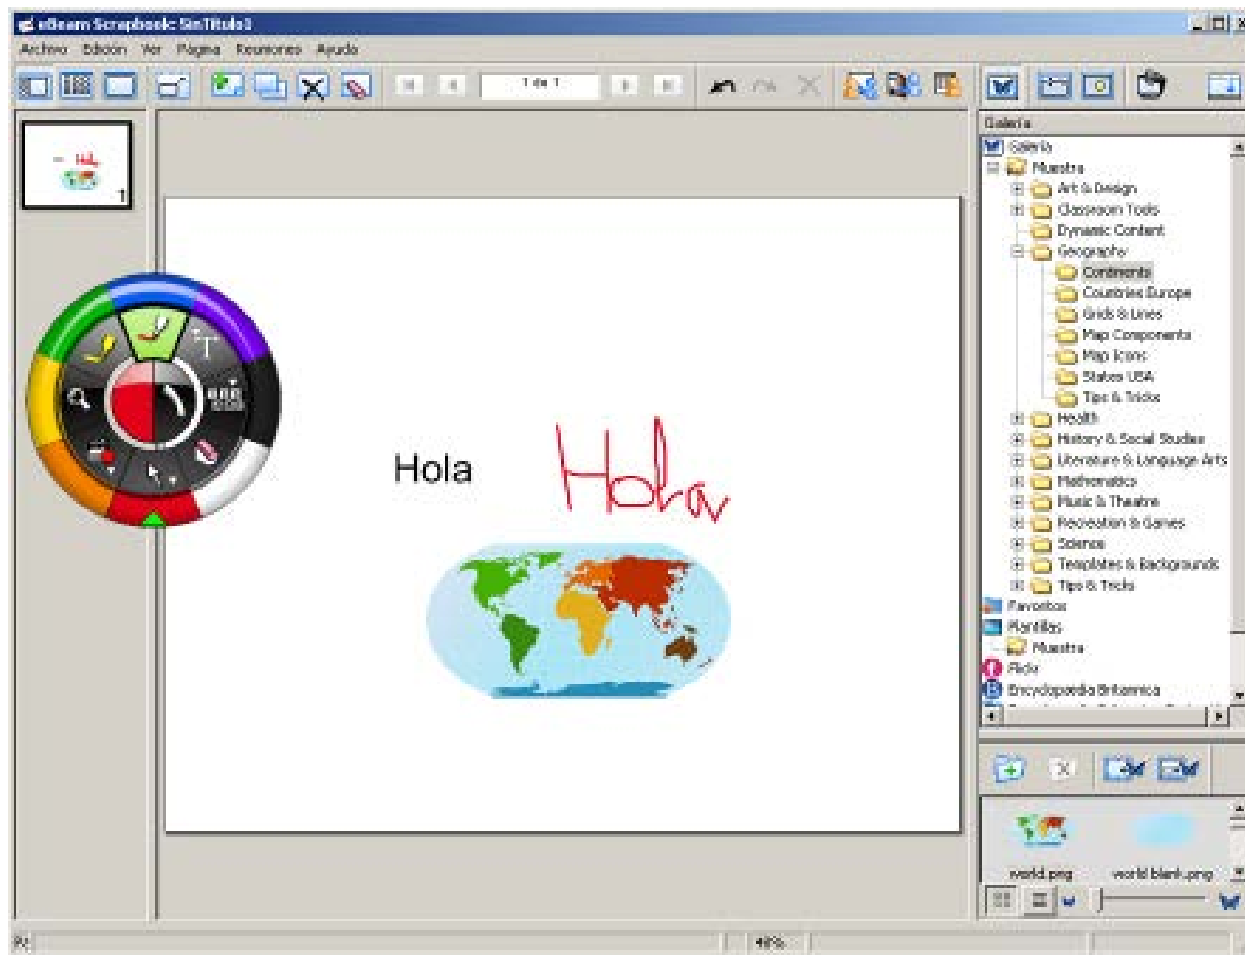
eBeam Scrapbook: SinTitulo1

Archivo Edición Ver Página Reuniones Ayuda

1 de 1

Galería

Galería
Muestra
Art & Design
Classroom Tools
Dynamic Content
Geography
Continents
Countries Europe
Grids & Lines
Map Components
Map Icons
States USA
Tips & Tricks
Health
History & Social Studies
Literature & Language Arts
Mathematics
Music & Theatre
Recreation & Games
Science
Templates & Backgrounds
Tips & Tricks
Favoritos
Plantillas
Muestra
Flickr
Encyclopedia Britannica

Hola

Hola

world.png
world blank.png

1

40%